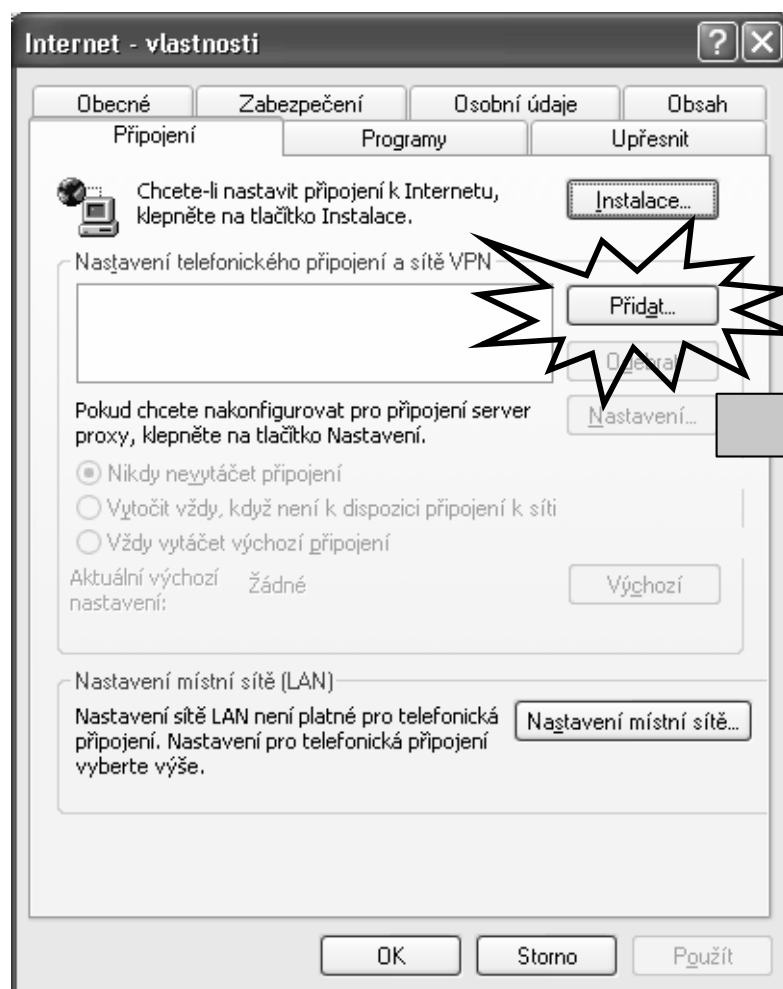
Internet - vlastnosti

Obecné | Zabezpečení | Osobní údaje | Obsah
Připojení | Programy | Upřesnit

Chcete-li nastavit připojení k Internetu, klepněte na tlačítko Instalace.

Instalace...

Nastavení telefonického připojení a sítě VPN

Přidat...

Odebrat

Pokud chcete nakonfigurovat pro připojení server proxy, klepněte na tlačítko Nastavení.

Nastavení...

Nikdy nevytáčet připojení

Vytočit vždy, když není k dispozici připojení k síti

Vždy vytáčet výchozí připojení

Aktuální výchozí nastavení: Žádné

Výchozí

Nastavení místní sítě (LAN)

Nastavení sítě LAN není platné pro telefonická připojení. Nastavení pro telefonická připojení vyberte výše.

Nastavení místní sítě...

OK

Storno

Použít